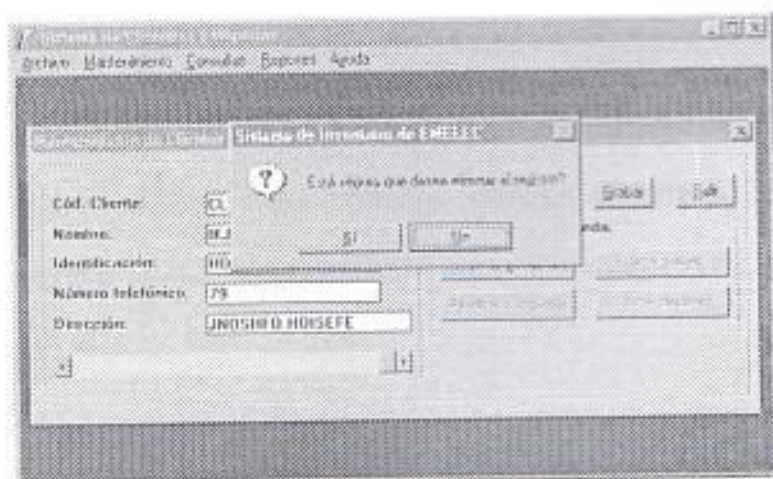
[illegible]
Archivo Mantenimiento Consultas Reportes Ayuda

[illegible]

Sistema de Inventario de EMELEC

Está seguro que desea eliminar el registro?

Sí

No

Cód. Cliente: CL

Nombre: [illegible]

Identificación: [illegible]

Número telefónico: 79

Dirección: JNOSHFO HOISEFE

Grabar

Salir

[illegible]nda.